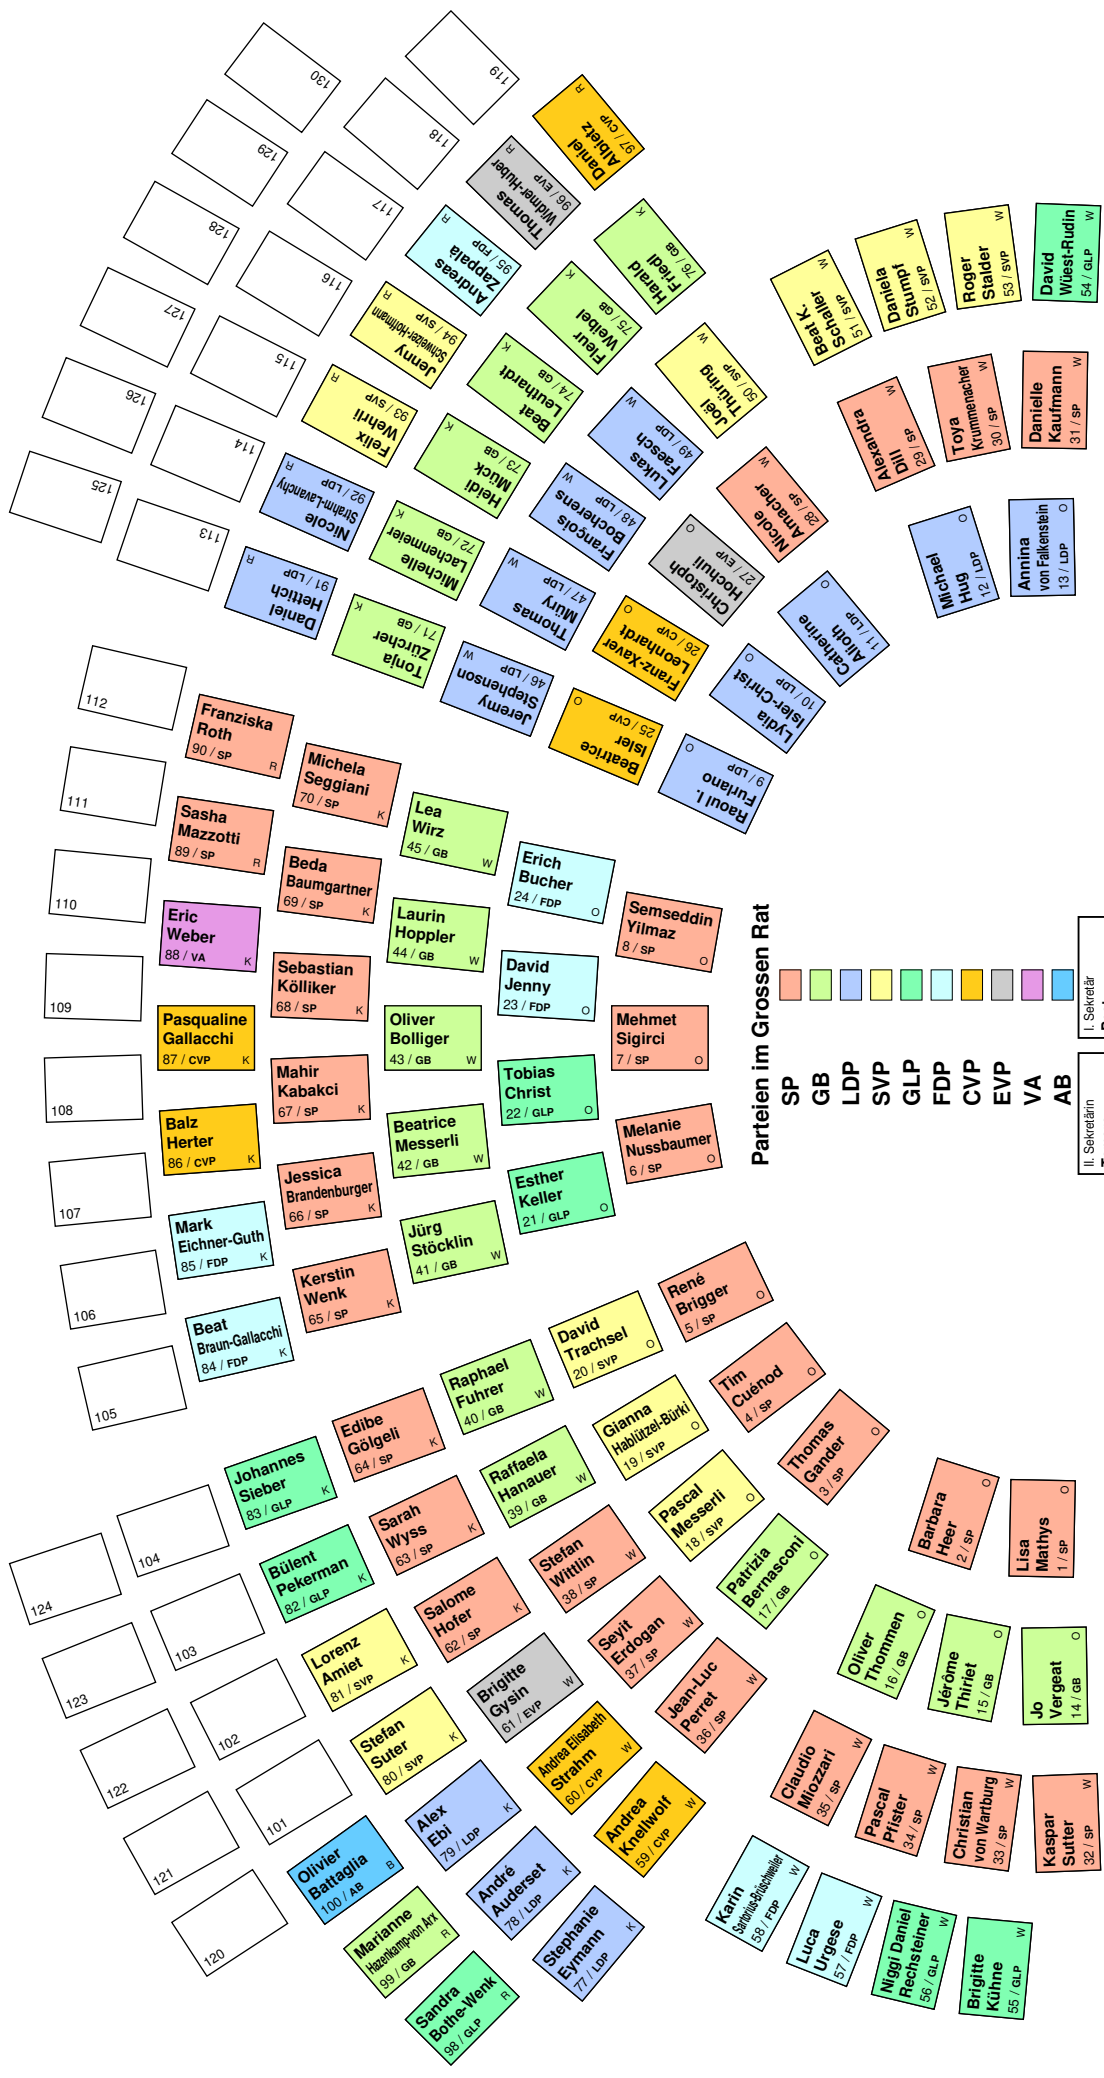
Parteien im Grossen Rat
SP
GB
LDP
SVP
GLP
FDP
CVP
EVP
VA
AB

I. Sekretär
II. Sekretärin

130
129
128
127
126
125
119
118
117
116
115
114
113
112
111
110
109
108
107
106
105
104
103
102
101
120
121
122
123
124

Daniel Albietz 97 / CVP R
Thomas Widmer-Huber 96 / EVP R
Andreas Zappalà 95 / FDP R
Jenny Schweizer-Hoffmann 94 / SVP R
Felix Wehrli 93 / SVP R
Nicole Strahm-Lavanchy 92 / LDP R
Daniel Hettich 91 / LDP R
Franziska Roth 90 / SP R
Sasha Mazzotti 89 / SP R
Eric Weber 88 / VA K
Pasqualine Gallacchi 87 / CVP K
Balz Herter 86 / CVP K
Mark Eichner-Guth 85 / FDP K
Beat Braun-Gallacchi 84 / FDP K
Johannes Sieber 83 / GLP K
Bülent Pekerman 82 / GLP K
Lorenz Amiet 81 / SVP K
Stefan Suter 80 / SVP K
Alex Ebi 79 / LDP K
André Auderset 78 / LDP K
Stephanie Eymann 77 / LDP K
Harald Friedl 76 / GB K
Fleur Weibel 75 / GB K
Beat Leuthardt 74 / GB K
Heidi Mück 73 / GB K
Michelle Lachenmeier 72 / GB K
Tonja Zürcher 71 / GB K
Michela Seggiani 70 / SP K
Beda Baumgartner 69 / SP K
Sebastian Kölliker 68 / SP K
Mahir Kabakci 67 / SP K
Jessica Brandenburger 66 / SP K
Kerstin Wenk 65 / SP K
Edibe Gölgeli 64 / SP K
Sarah Wyss 63 / SP K
Salome Hofer 62 / SP K
Brigitte Gysin 61 / EVP W
Andrea Elisabeth Strahm 60 / CVP W
Andrea Knellwolf 59 / CVP W
Karin Sartorius-Brüschweiler 58 / FDP W
Luca Urgese 57 / FDP W
Niggi Daniel Rechsteiner 56 / GLP W
Brigitte Kühne 55 / GLP W
David Wüest-Rudin 54 / GLP W
Roger Stalder 53 / SVP W
Daniela Stumpf 52 / SVP W
Beat K. Schaller 51 / SVP W
Joël Thüring 50 / SVP W
Lukas Faesch 49 / LDP W
François Bocherens 48 / LDP W
Thomas Mury 47 / LDP W
Jeremy Stephenson 46 / LDP W
Lea Wirz 45 / GB W
Laurin Hoppler 44 / GB W
Oliver Bolliger 43 / GB W
Beatrice Messerli 42 / GB W
Jürg Stöcklin 41 / GB W
Raphael Fuhrer 40 / GB W
Raffaela Hanauer 39 / GB W
Stefan Wittlin 38 / SP W
Seyit Erdogan 37 / SP W
Jean-Luc Perret 36 / SP W
Claudio Miozzari 35 / SP W
Pascal Pfister 34 / SP W
Christian von Wartburg 33 / SP W
Kaspar Sutter 32 / SP W
Danielle Kaufmann 31 / SP W
Toya Krummenacher 30 / SP W
Alexandra Dill 29 / SP W
Nicole Amacher 28 / SP W
Christoph Hochuli 27 / EVP O
Franz-Xaver Leonhardt 26 / CVP O
Beatrice Isler 25 / CVP O
Erich Bucher 24 / FDP O
David Jenny 23 / FDP O
Tobias Christ 22 / GLP O
Esther Keller 21 / GLP O
David Trachsel 20 / SVP O
Gianna Hablützel-Bürki 19 / SVP O
Pascal Messerli 18 / SVP O
Patrizia Bernasconi 17 / GB O
Oliver Thommen 16 / GB O
Jérôme Thiriet 15 / GB O
Jo Vergeat 14 / GB O
Annina von Falkenstein 13 / LDP O
Michael Hug 12 / LDP O
Catherine Alioth 11 / LDP O
Lydia Isler-Christ 10 / LDP O
Raoul I. Furlano 9 / LDP O
Semseddin Yilmaz 8 / SP O
Mehmet Sigirci 7 / SP O
Melanie Nussbaumer 6 / SP O
René Brigger 5 / SP O
Tim Cuénod 4 / SP O
Thomas Gander 3 / SP O
Barbara Heer 2 / SP O
Lisa Mathys 1 / SP O
Olivier Battaglia 100 / AB B
Marianne Hazenkamp-von Arx 99 / GB R
Sandra Bothe-Wenk 98 / GLP R